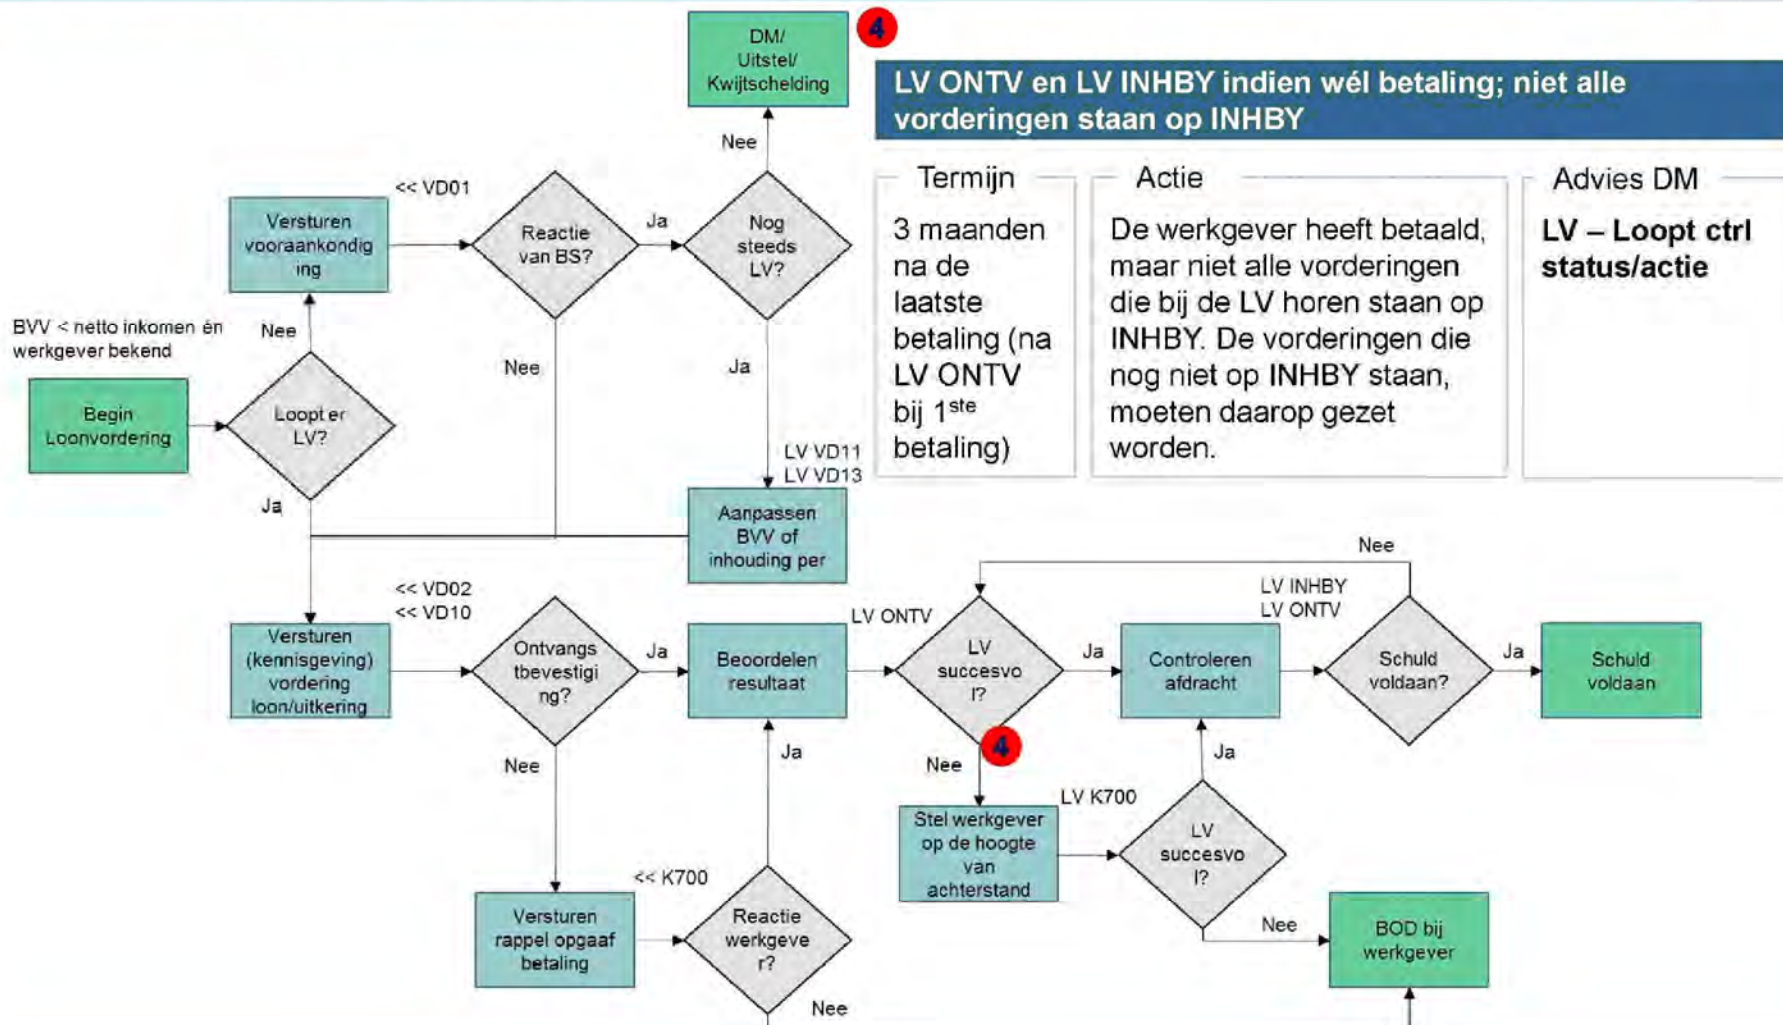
DM/ Uitstel/ Kwijtschelding

4

LV ONTV en LV INHBY indien wél betaling; niet alle vorderingen staan op INHBY

Termijn

3 maanden na de laatste betaling (na LV ONTV bij 1$^{ste}$ betaling)

Actie

De werkgever heeft betaald, maar niet alle vorderingen die bij de LV horen staan op INHBY. De vorderingen die nog niet op INHBY staan, moeten daarop gezet worden.

Advies DM

LV – Loopt ctrl status/actie

Nee

<< VD01

Versturen vooraankondig ing

Reactie van BS?

Ja

Nog steeds LV?

BVV < netto inkomen én werkgever bekend

Nee

Nee

Ja

Begin Loonvordering

Loopt er LV?

LV VD11
LV VD13

Ja

Aanpassen BVV of inhouding per

Nee

<< VD02
<< VD10

LV INHBY
LV ONTV

LV ONTV

Versturen (kennisgeving) vordering loon/uitkering

Ontvangs tbevestigi ng?

Ja

Beoordelen resultaat

LV succesvo l?

Ja

Controleren afdracht

Schuld voldaan?

Ja

Schuld voldaan

4

Nee

Ja

Nee

Ja

LV K700

Stel werkgever op de hoogte van achterstand

LV succesvo l?

<< K700

Versturen rappel opgaaf betaling

Reactie werkgeve r?

Nee

BOD bij werkgever

Nee